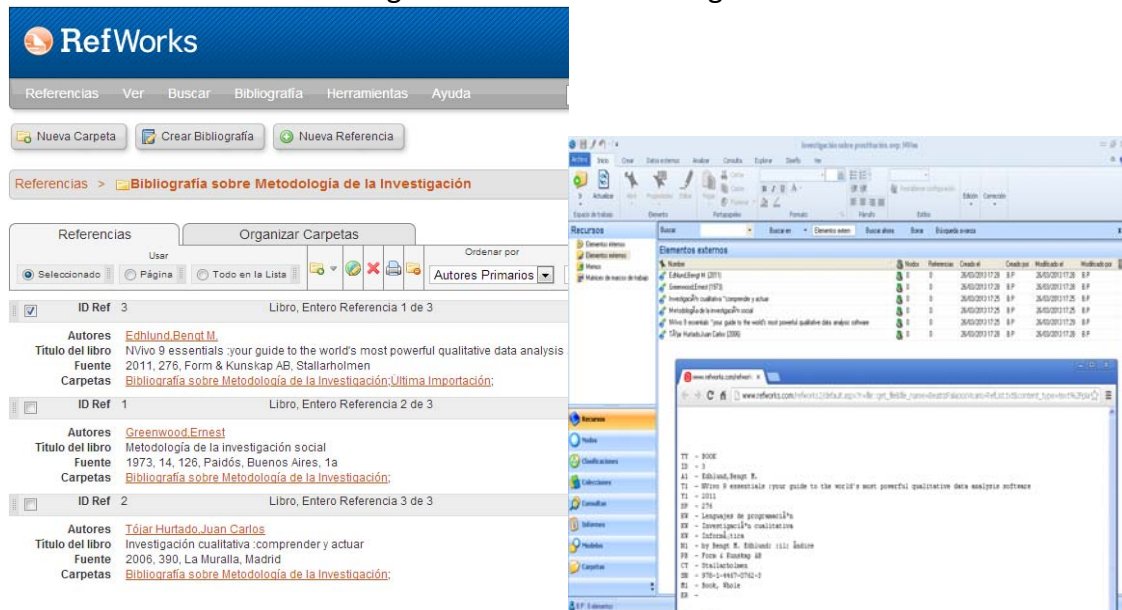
RefWorks

Referencias Ver Buscar Bibliografía Herramientas Ayuda

Nueva Carpeta | Crear Bibliografía | Nueva Referencia

Referencias > Bibliografía sobre Metodología de la Investigación

Referencias | Organizar Carpetas

Usar
Seleccionado | Página | Todo en la Lista

Ordenar por
Autores Primarios

ID Ref 3 Libro, Entero Referencia 1 de 3

Autores Edhlund,Bengt M.
Titulo del libro NVivo 9 essentials :your guide to the world's most powerful qualitative data analysis
Fuente 2011, 276, Form & Kunskap AB, Stallarholmen
Carpetas Bibliografía sobre Metodología de la Investigación;Última Importación;

ID Ref 1 Libro, Entero Referencia 2 de 3

Autores Greenwood,Ernest
Titulo del libro Metodología de la investigación social
Fuente 1973, 14, 126, Paidós, Buenos Aires, 1a
Carpetas Bibliografía sobre Metodología de la Investigación;

ID Ref 2 Libro, Entero Referencia 3 de 3

Autores Tójar Hurtado,Juan Carlos
Titulo del libro Investigación cualitativa :comprender y actuar
Fuente 2006, 390, La Muralla, Madrid
Carpetas Bibliografía sobre Metodología de la Investigación;

Investigación sobre posgraduación.nvp - NVivo

Recursos

Elementos externos

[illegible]

Elementos externos

| Nombre | Nodos | Referencias | Creado el | Creado por | Modificado el | Modificado por |
|---|---|---|---|---|---|---|
| Edhlund,Bengt M (2011) | 0 | 0 | 26/03/2013 17:28 | B.P | 26/03/2013 17:28 | B.P |
| Greenwood,Ernest (1973) | 0 | 0 | 26/03/2013 17:28 | B.P | 26/03/2013 17:28 | B.P |
| Investigación cualitativa "comprender y actuar | 0 | 0 | 26/03/2013 17:28 | B.P | 26/03/2013 17:28 | B.P |
| Metodología de la investigación social | 0 | 0 | 26/03/2013 17:28 | B.P | 26/03/2013 17:28 | B.P |
| NVivo 9 essentials "your guide to the world's most powerful qualitative data analysis software | 0 | 0 | 26/03/2013 17:28 | B.P | 26/03/2013 17:28 | B.P |
| Tójar Hurtado,Juan Carlos (2006) | 0 | 0 | 26/03/2013 17:28 | B.P | 26/03/2013 17:28 | B.P |

Recursos
Nodos
Clasificaciones
Colecciones
Consultas
Informes
Modelos
Carpetas

www.refworks.com/refworks2/default.aspx?r=file::get_file&file_name=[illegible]

TY - BOOK
ID - 3
A1 - Edhlund,Bengt M.
T1 - NVivo 9 essentials :your guide to the world's most powerful qualitative data analysis software
Y1 - 2011
SP - 276
KW - Lenguajes de programaciÃ³n
KW - InvestigaciÃ³n cualitativa
KW - InformÃ¡tica
N1 - by Bengt M. Edhlund: ill; Ãndice
PB - Form & Kunskap AB
CY - Stallarholmen
SN - 978-1-4467-0762-3
M1 - Book, Whole
ER -